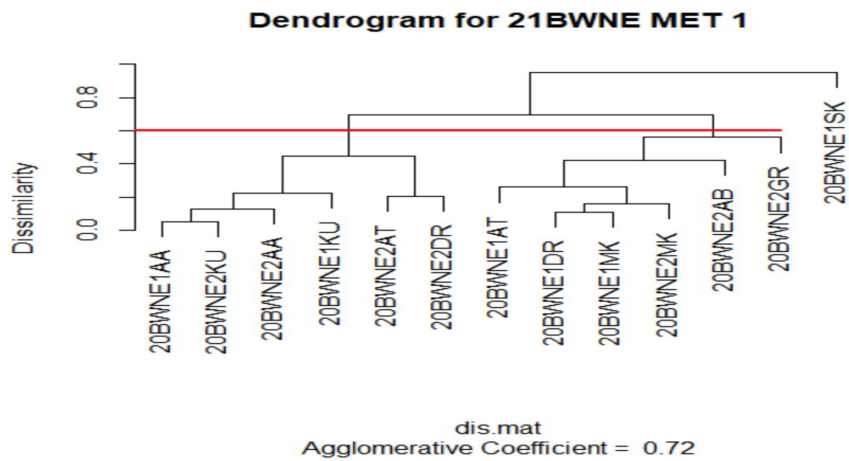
Dendrogram for 21BWNE MET 1

Dissimilarity

0.8
0.4
0.0

20BWNE1AA
20BWNE2KU
20BWNE2AA
20BWNE1KU
20BWNE2AT
20BWNE2DR
20BWNE1AT
20BWNE1DR
20BWNE1MK
20BWNE2MK
20BWNE2AB
20BWNE2GR
20BWNE1SK

dis.mat
Agglomerative Coefficient = 0.72